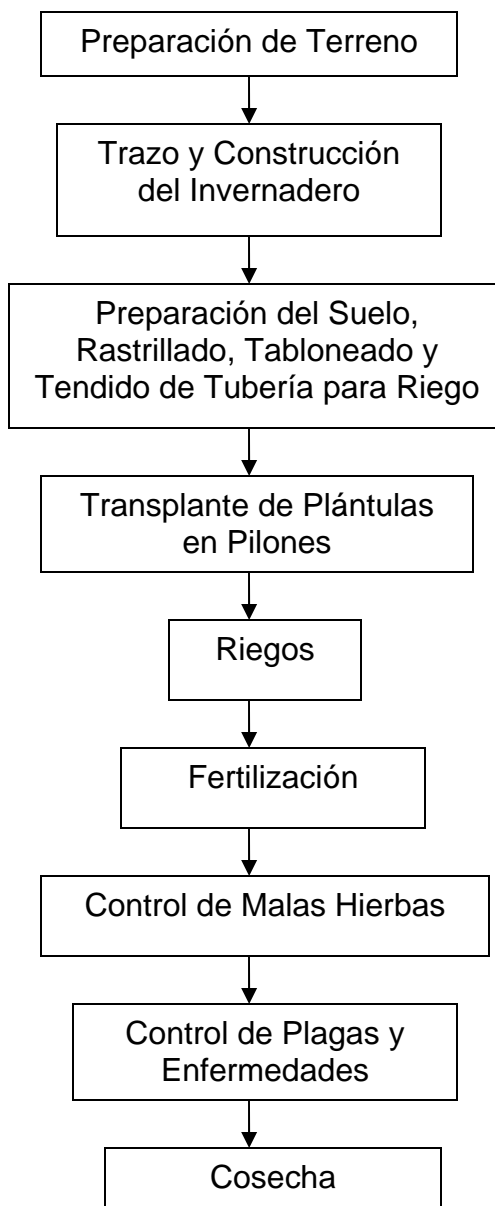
Preparación de Terreno

Trazo y Construcción del Invernadero

Preparación del Suelo, Rastrillado, Tabloneado y Tendido de Tubería para Riego

Transplante de Plántulas en Pilones

Riegos

Fertilización

Control de Malas Hierbas

Control de Plagas y Enfermedades

Cosecha